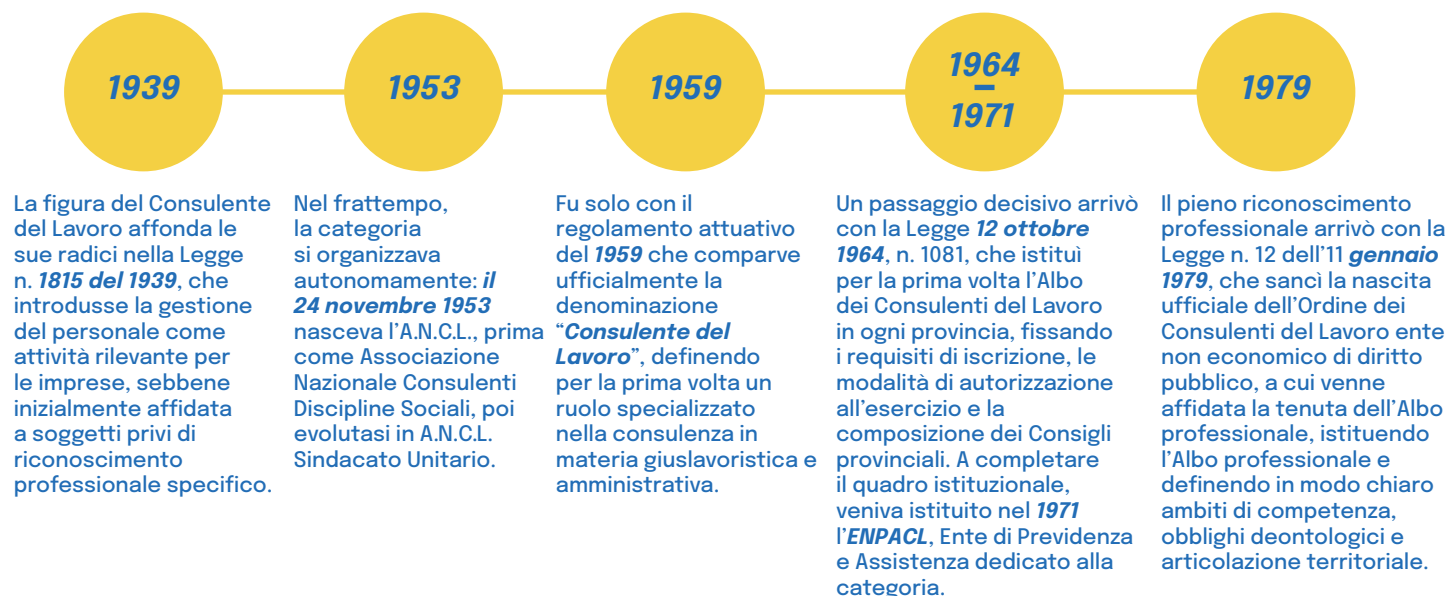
1939

1953

1959

1964 – 1971

1979

La figura del Consulente del Lavoro affonda le sue radici nella Legge n. 1815 del 1939, che introdusse la gestione del personale come attività rilevante per le imprese, sebbene inizialmente affidata a soggetti privi di riconoscimento professionale specifico.

Nel frattempo, la categoria si organizzava autonomamente: il 24 novembre 1953 nasceva l'A.N.C.L., prima come Associazione Nazionale Consulenti Discipline Sociali, poi evolutasi in A.N.C.L. Sindacato Unitario.

Fu solo con il regolamento attuativo del 1959 che comparve ufficialmente la denominazione "Consulente del Lavoro", definendo per la prima volta un ruolo specializzato nella consulenza in materia giuslavoristica e amministrativa.

Un passaggio decisivo arrivò con la Legge 12 ottobre 1964, n. 1081, che istituì per la prima volta l'Albo dei Consulenti del Lavoro in ogni provincia, fissando i requisiti di iscrizione, le modalità di autorizzazione all'esercizio e la composizione dei Consigli provinciali. A completare il quadro istituzionale, veniva istituito nel 1971 l'ENPACL, Ente di Previdenza e Assistenza dedicato alla categoria.

Il pieno riconoscimento professionale arrivò con la Legge n. 12 dell'11 gennaio 1979, che sancì la nascita ufficiale dell'Ordine dei Consulenti del Lavoro ente non economico di diritto pubblico, a cui venne affidata la tenuta dell'Albo professionale, istituendo l'Albo professionale e definendo in modo chiaro ambiti di competenza, obblighi deontologici e articolazione territoriale.